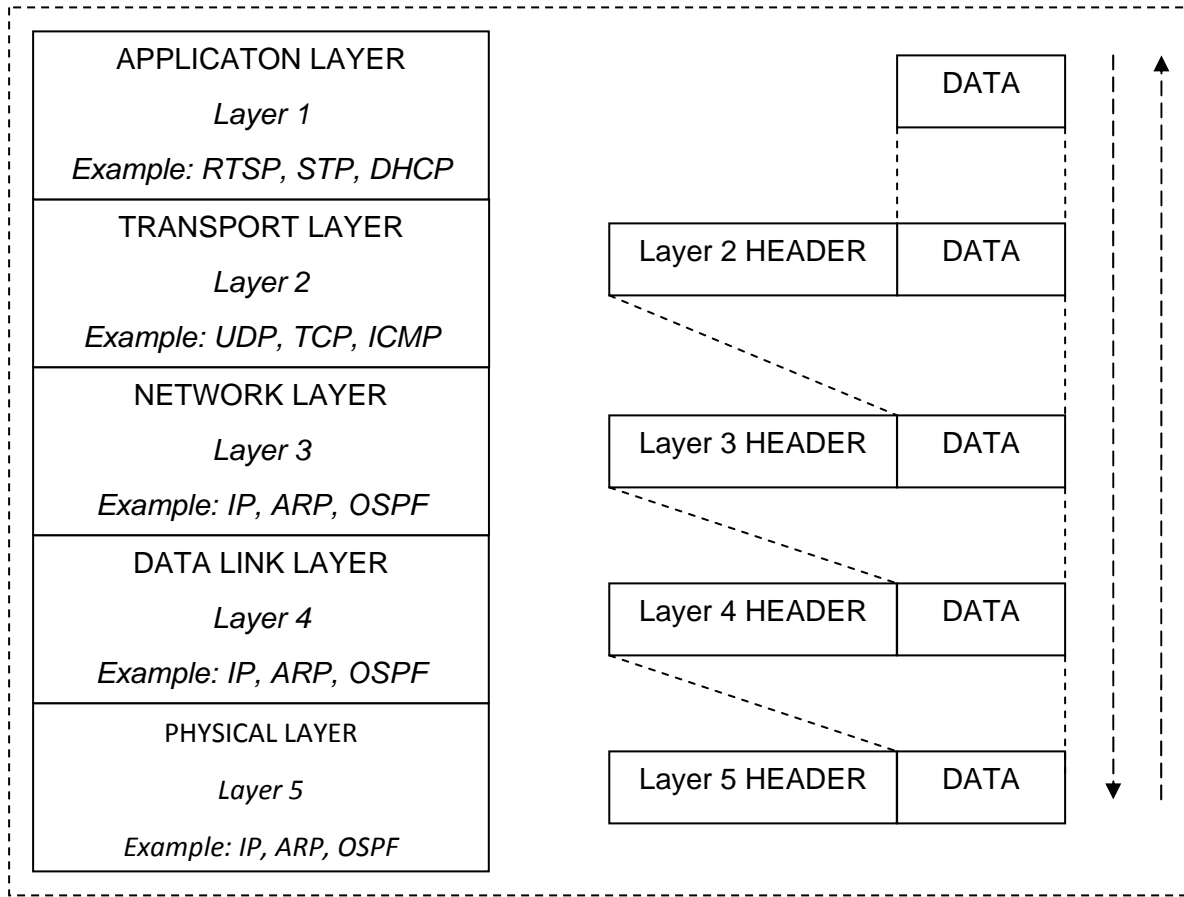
APPLICATON LAYER
*Layer 1*
*Example: RTSP, STP, DHCP*

TRANSPORT LAYER
*Layer 2*
*Example: UDP, TCP, ICMP*

NETWORK LAYER
*Layer 3*
*Example: IP, ARP, OSPF*

DATA LINK LAYER
*Layer 4*
*Example: IP, ARP, OSPF*

PHYSICAL LAYER
*Layer 5*
*Example: IP, ARP, OSPF*

DATA

Layer 2 HEADER | DATA

Layer 3 HEADER | DATA

Layer 4 HEADER | DATA

Layer 5 HEADER | DATA